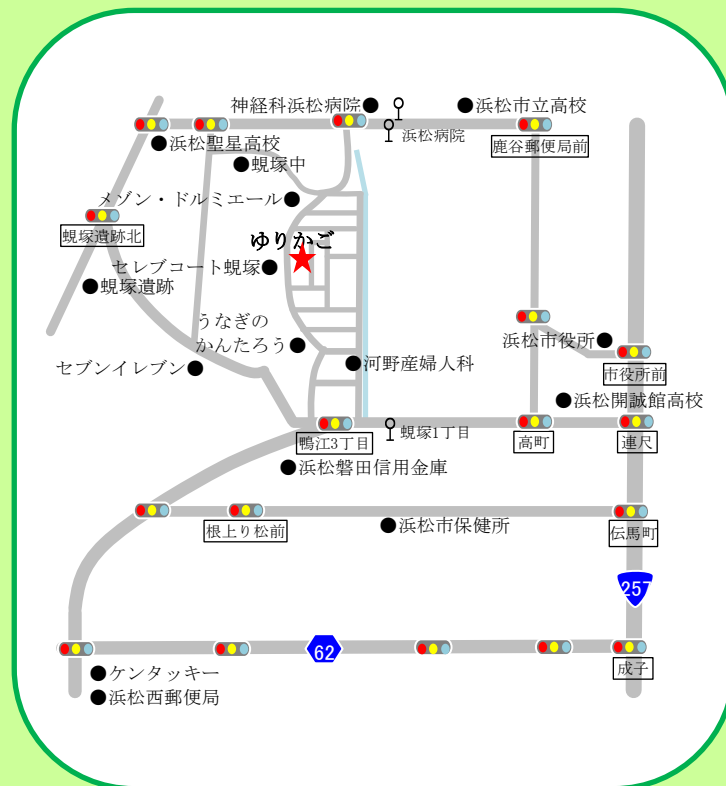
神経科浜松病院●
浜松病院
●浜松市立高校
●浜松聖星高校
鹿谷郵便局前
●蜆塚中
メゾン・ドルミエール●
蜆塚遺跡北
ゆりかご
セレブコート蜆塚●
●蜆塚遺跡
うなぎの
かんたろう●
浜松市役所●
●河野産婦人科
市役所前
セブンイレブン●
●浜松開誠館高校
鴨江3丁目
蜆塚1丁目
高町
連尺
●浜松磐田信用金庫
根上り松前
●浜松市保健所
伝馬町
25
62
成子
●ケンタッキー
●浜松西郵便局